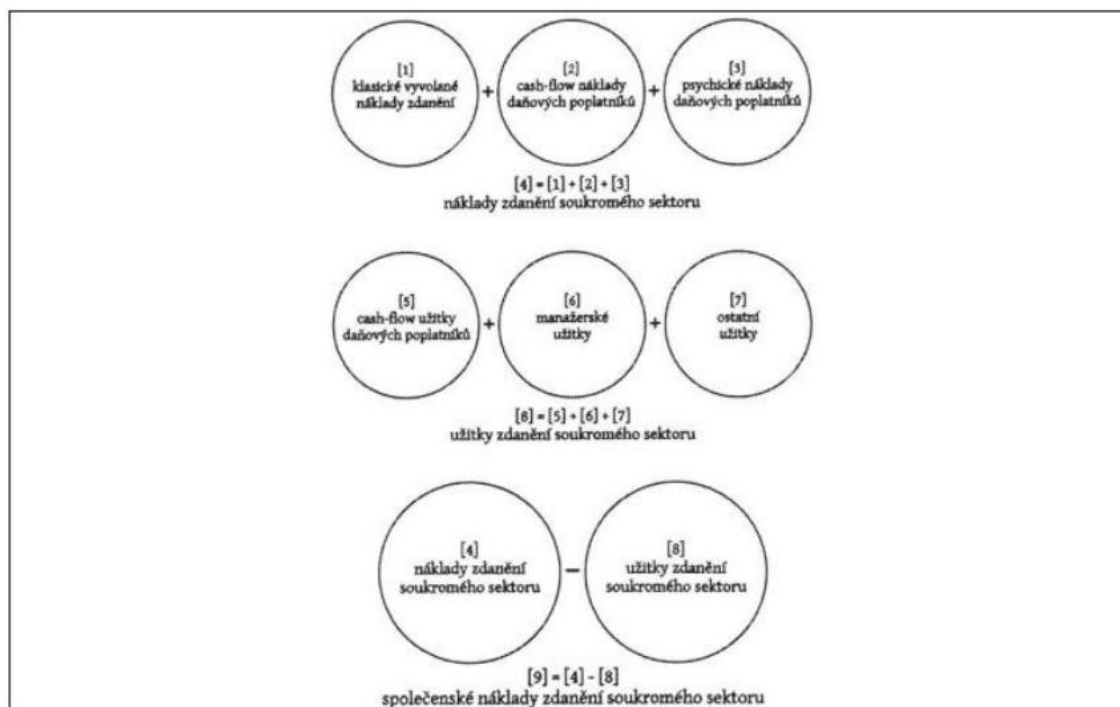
[1]
klasické vyvolané náklady zdanění

+

[2]
cash-flow náklady daňových poplatníků

+

[3]
psychické náklady daňových poplatníků

[4] = [1] + [2] + [3]
náklady zdanění soukromého sektoru

[5]
cash-flow užitky daňových poplatníků

+

[6]
manažerské užitky

+

[7]
ostatní užitky

[8] = [5] + [6] + [7]
užitky zdanění soukromého sektoru

[4]
náklady zdanění soukromého sektoru

–

[8]
užitky zdanění soukromého sektoru

[9] = [4] - [8]
společenské náklady zdanění soukromého sektoru